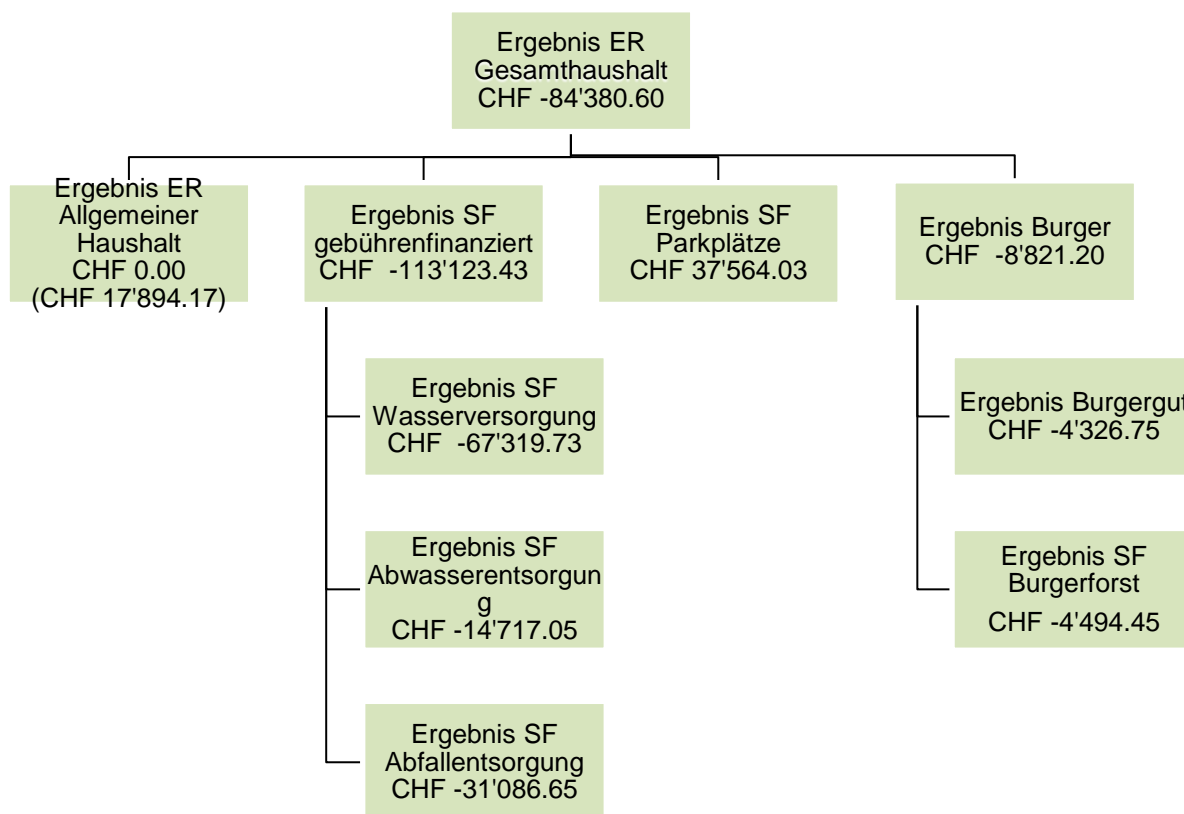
Ergebnis ER
Gesamthaushalt
CHF -84'380.60

Ergebnis ER
Allgemeiner
Haushalt
CHF 0.00
(CHF 17'894.17)

Ergebnis SF
gebührenfinanziert
CHF -113'123.43

Ergebnis SF
Wasserversorgung
CHF -67'319.73

Ergebnis SF
Abwasserentsorgun
g
CHF -14'717.05

Ergebnis SF
Abfallentsorgung
CHF -31'086.65

Ergebnis SF
Parkplätze
CHF 37'564.03

Ergebnis Burger
CHF -8'821.20

Ergebnis Burgergut
CHF -4'326.75

Ergebnis SF
Burgerforst
CHF -4'494.45